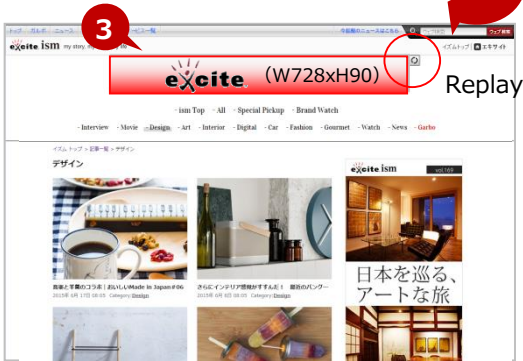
3

トップ ガルボ ニュース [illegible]サービス一覧 今最新のニュースはこちら ウェブ検索

excite ism my story, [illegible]

excite (W728xH90)

イズムトップ エキサイト

Replay

- ism Top - All - Special Pickup - Brand Watch

- Interview - Movie - Design - Art - Interior - Digital - Car - Fashion - Gourmet - Watch - News - Garbo

イズムトップ > 記事一覧 > デザイン

デザイン

食器と手書のコラボ！おいしいMade in Japan#06
2015年 8月 17日 08:05 Category:Design

さらにインテリア空間がすっきり！ 最新のバング…
2015年 8月 8日 08:05 Category:Design

excite ism vol.169

日本を巡る、
アートな旅